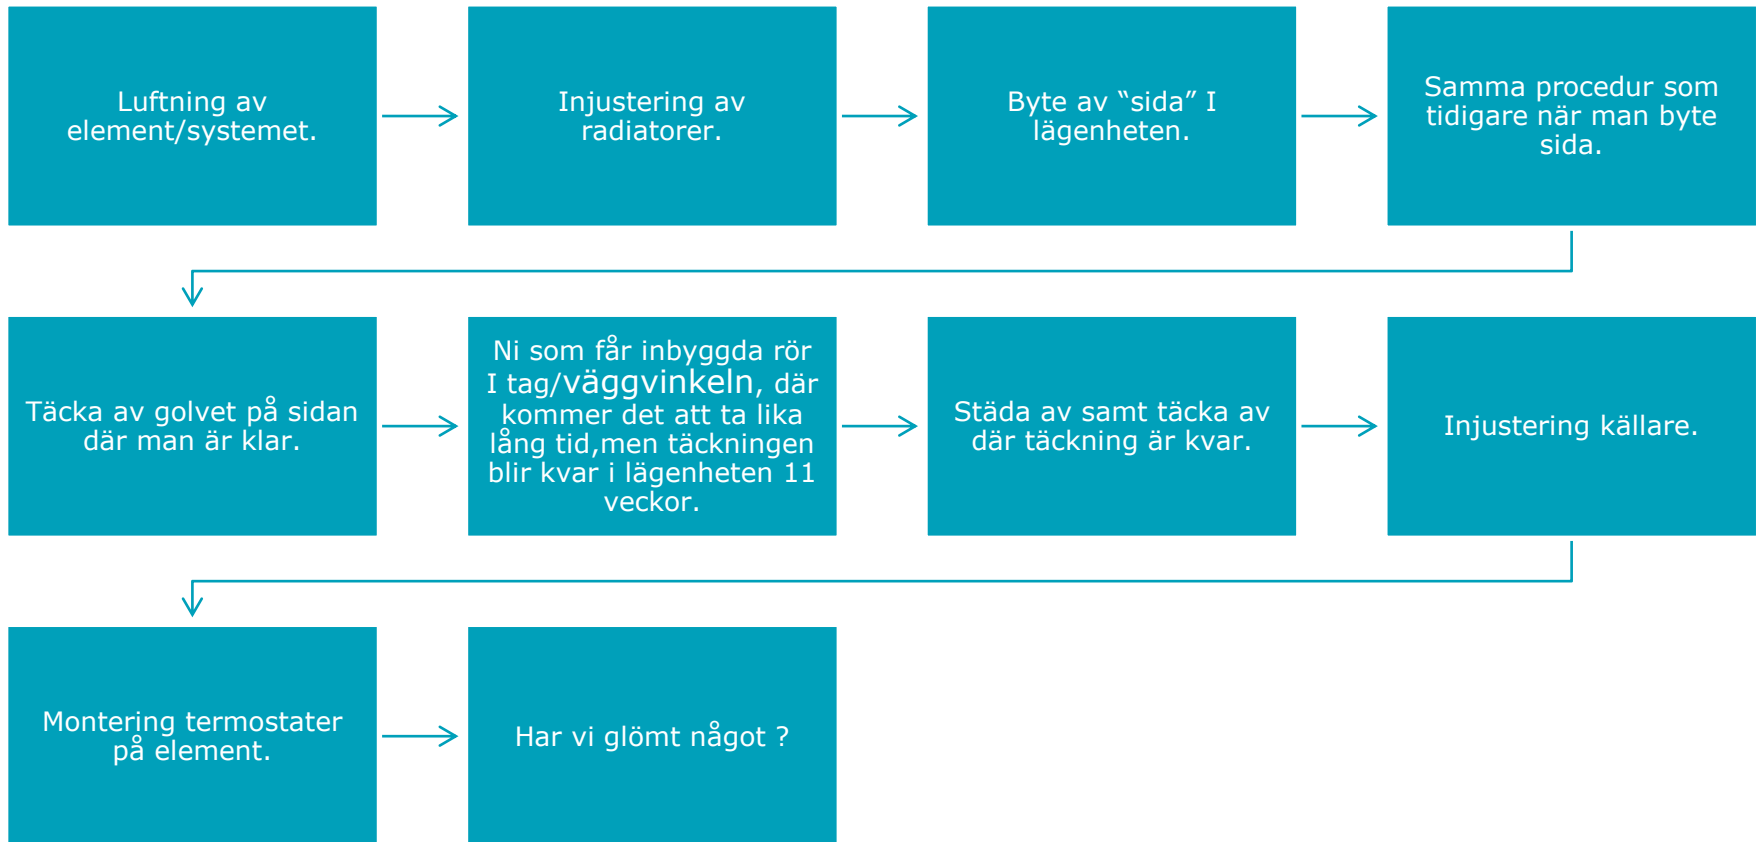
Luftning av element/systemet.

Injustering av radiatorer.

Byte av “sida” I lägenheten.

Samma procedur som tidigare när man byte sida.

Täcka av golvet på sidan där man är klar.

Ni som får inbyggda rör I tag/väggvinkeln, där kommer det att ta lika lång tid,men täckningen blir kvar i lägenheten 11 veckor.

Städa av samt täcka av där täckning är kvar.

Injustering källare.

Montering termostater på element.

Har vi glömt något ?